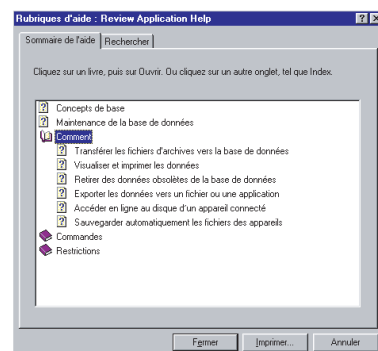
Rubriques d'aide : Review Application Help

? X

Sommaire de l'aide | Rechercher

Cliquez sur un livre, puis sur Ouvrir. Ou cliquez sur un autre onglet, tel que Index.

Concepts de base
Maintenance de la base de données
Comment
Transférer les fichiers d'archives vers la base de données
Visualiser et imprimer les données
Retirer des données obsolètes de la base de données
Exporter les données vers un fichier ou une application
Accéder en ligne au disque d'un appareil connecté
Sauvegarder automatiquement les fichiers des appareils
Commandes
Restrictions

Fermer | Imprimer... | Annuler